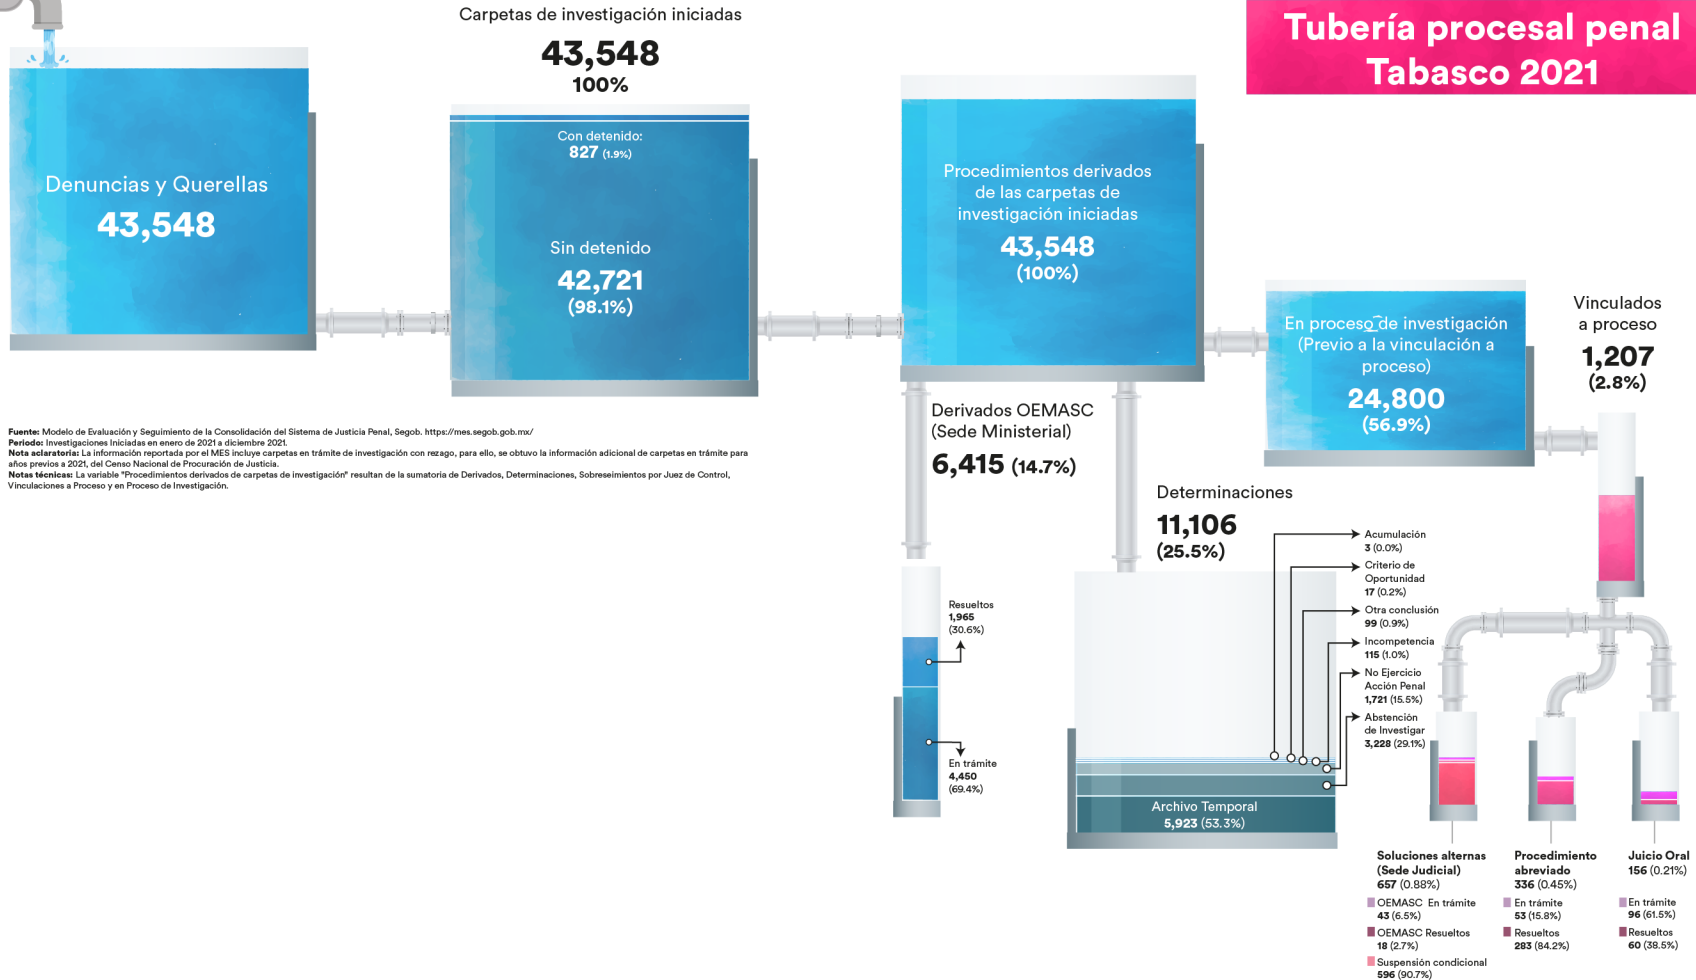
Tubería procesal penal
Tabasco 2021

Carpetas de investigación iniciadas
43,548
100%

Denuncias y Querellas
43,548

Con detenido:
827 (1.9%)

Sin detenido
42,721
(98.1%)

Procedimientos derivados de las carpetas de investigación iniciadas
43,548
(100%)

En proceso de investigación (Previo a la vinculación a proceso)
24,800
(56.9%)

Vinculados a proceso
1,207
(2.8%)

Fuente: Modelo de Evaluación y Seguimiento de la Consolidación del Sistema de Justicia Penal, Segob. https://mes.segob.gob.mx/
Periodo: Investigaciones Iniciadas en enero de 2021 a diciembre 2021.
Nota aclaratoria: La información reportada por el MES incluye carpetas en trámite de investigación con rezago, para ello, se obtuvo la información adicional de carpetas en trámite para años previos a 2021, del Censo Nacional de Procuración de Justicia.
Notas técnicas: La variable "Procedimientos derivados de carpetas de investigación" resultan de la sumatoria de Derivados, Determinaciones, Sobreseimientos por Juez de Control, Vinculaciones a Proceso y en Proceso de Investigación.

Derivados OEMASC (Sede Ministerial)
6,415 (14.7%)

Resueltos
1,965
(30.6%)

En trámite
4,450
(69.4%)

Determinaciones
11,106
(25.5%)

Acumulación
3 (0.0%)
Criterio de Oportunidad
17 (0.2%)
Otra conclusión
99 (0.9%)
Incompetencia
115 (1.0%)
No Ejercicio Acción Penal
1,721 (15.5%)
Abstención de Investigar
3,228 (29.1%)

Archivo Temporal
5,923 (53.3%)

Soluciones alternas (Sede Judicial)
657 (0.88%)
OEMASC En trámite
43 (6.5%)
OEMASC Resueltos
18 (2.7%)
Suspensión condicional
596 (90.7%)

Procedimiento abreviado
336 (0.45%)
En trámite
53 (15.8%)
Resueltos
283 (84.2%)

Juicio Oral
156 (0.21%)
En trámite
96 (61.5%)
Resueltos
60 (38.5%)